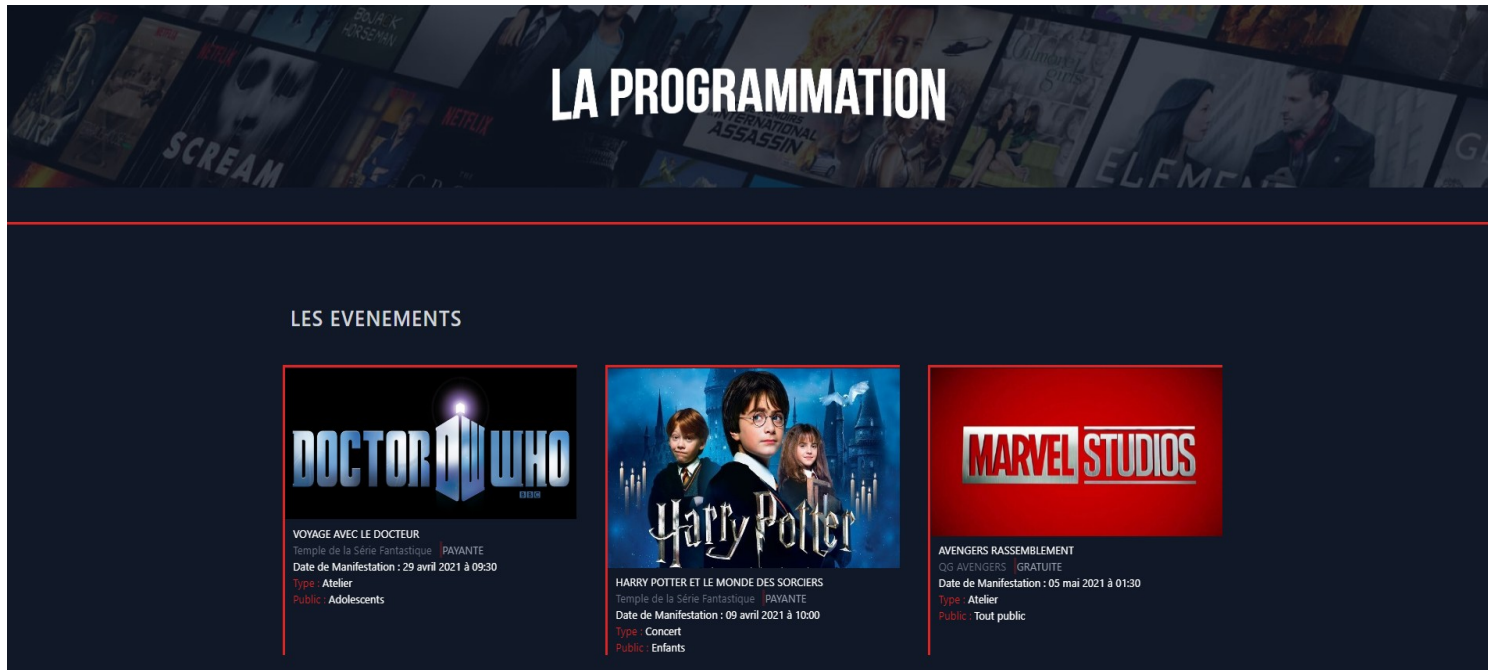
LA PROGRAMMATION

LES EVENEMENTS

DOCTOR WHO

VOYAGE AVEC LE DOCTEUR
Temple de la Série Fantastique | PAYANTE
Date de Manifestation : 29 avril 2021 à 09:30
Type : Atelier
Public : Adolescents

Harry Potter

HARRY POTTER ET LE MONDE DES SORCIERS
Temple de la Série Fantastique | PAYANTE
Date de Manifestation : 09 avril 2021 à 10:00
Type : Concert
Public : Enfants

MARVEL STUDIOS

AVENGERS RASSEMBLEMENT
QG AVENGERS | GRATUITE
Date de Manifestation : 05 mai 2021 à 01:30
Type : Atelier
Public : Tout public